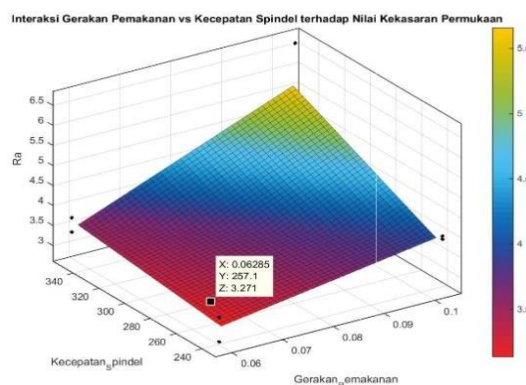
Interaksi Gerakan Pemakanan vs Kecepatan Spindel terhadap Nilai Kekasaran Permukaan

6.5
6
5.5
5
4.5
4
3.5
3

Ra

340
320
300
280
260
240

Kecepatan$_s$pindel

0.06
0.07
0.08
0.09
0.1

Gerakan$_p$emakanan

X: 0.06285
Y: 257.1
Z: 3.271

5.
5
4.
4
3.